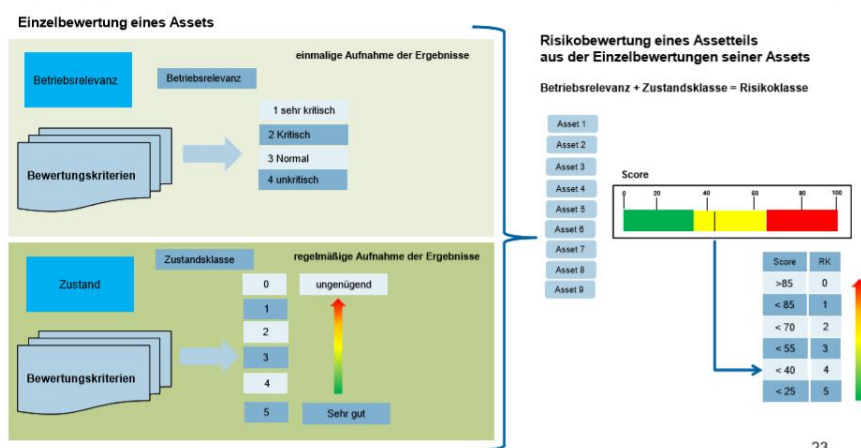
Einzelbewertung eines Assets

einmalige Aufnahme der Ergebnisse

Betriebsrelevanz

Betriebsrelevanz

1 sehr kritisch
2 Kritisch
3 Normal
4 unkritisch

Bewertungskriterien

Zustandsklasse

regelmäßige Aufnahme der Ergebnisse

Zustand

0
1
2
3
4
5

ungenügend

Bewertungskriterien

Sehr gut

Risikobewertung eines Assetteils aus der Einzelbewertungen seiner Assets

Betriebsrelevanz + Zustandsklasse = Risikoklasse

Asset 1
Asset 2
Asset 3
Asset 4
Asset 5
Asset 6
Asset 7
Asset 8
Asset 9

Score

0 20 40 60 80 100

| Score | RK |
|---|---|
| >85 | 0 |
| < 85 | 1 |
| < 70 | 2 |
| < 55 | 3 |
| < 40 | 4 |
| < 25 | 5 |

23